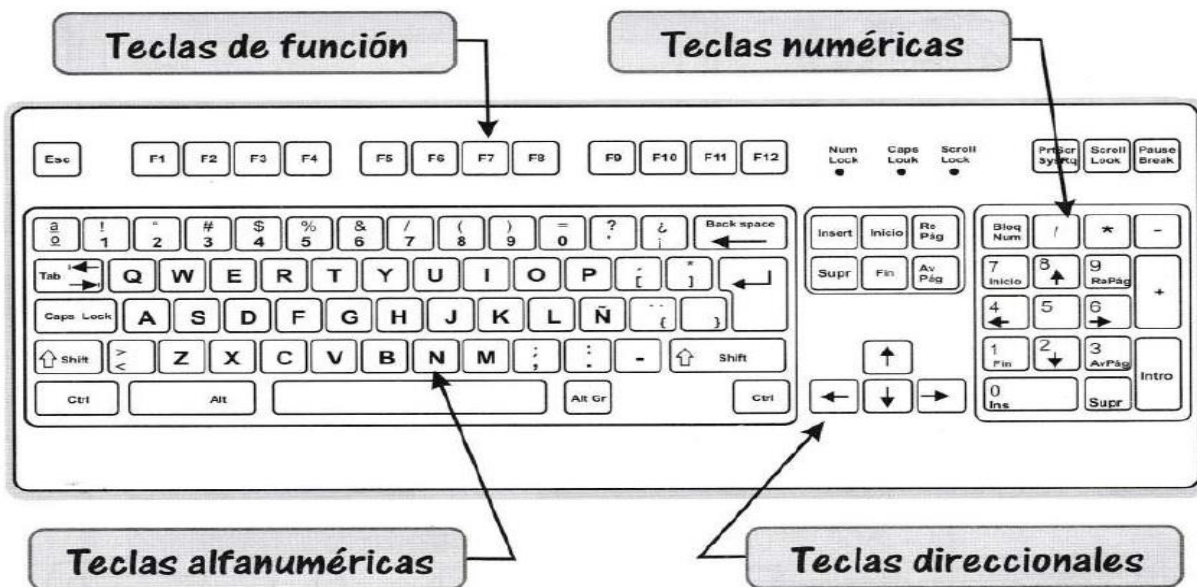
Teclas de función

Teclas numéricas

Esc F1 F2 F3 F4 F5 F6 F7 F8 F9 F10 F11 F12

Num Lock Caps Louk Scroll Lock

PrtScr SysRq Scroll Lock Pause Break

a
o ! 1 " 2 # 3 $ 4 % 5 & 6 / 7 ( 8 ) 9 = 0 ? ' ¿ ¡ Back space

Tab Q W E R T Y U I O P ^ [ * ]

Caps Lock A S D F G H J K L Ñ ¨ { }

Shift > < Z X C V B N M ; , : . - Shift

Ctrl Alt Alt Gr Ctrl

Insert Inicio Re Pág

Supr Fin Av Pág

Bloq Num / * -

7 Inicio 8 9 RePág +

4 5 6

1 Fin 2 3 AvPág Intro

0 Ins Supr

Teclas alfanuméricas

Teclas direccionales